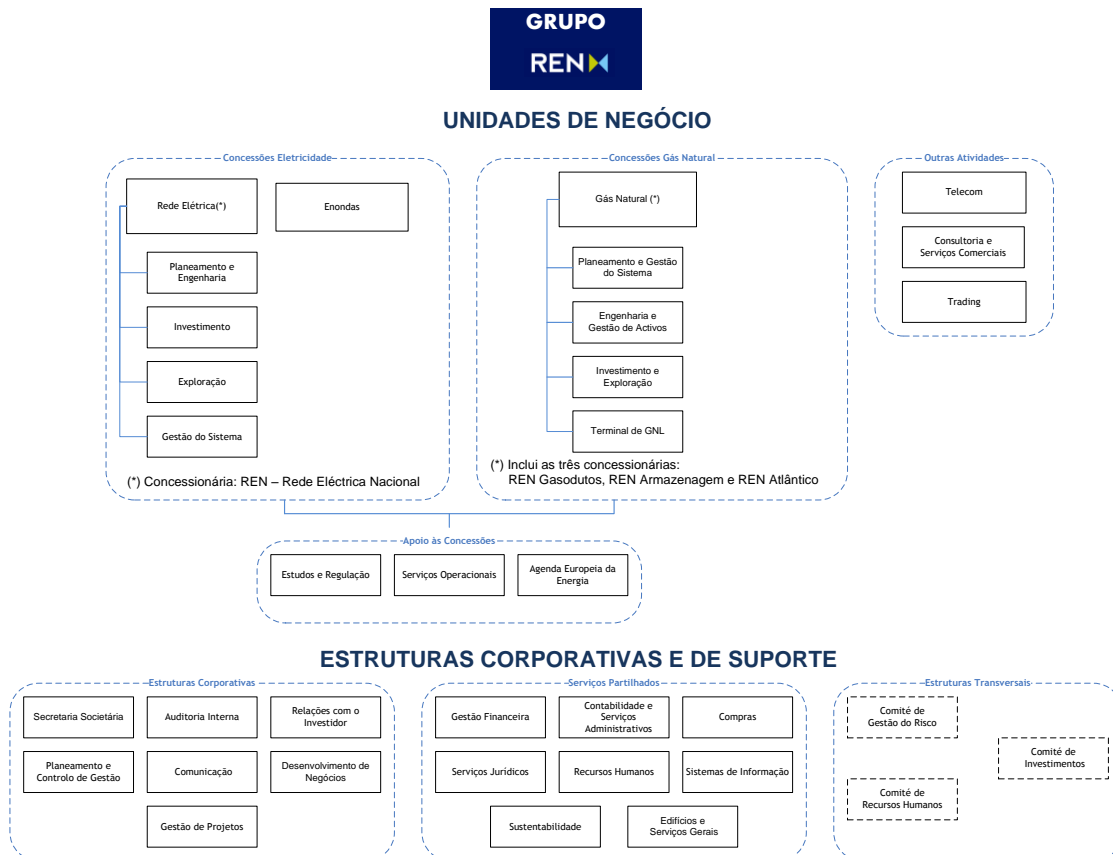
GRUPO
REN

UNIDADES DE NEGÓCIO

Concessões Eletricidade

Rede Elétrica(*)

Enondas

Planeamento e Engenharia

Investimento

Exploração

Gestão do Sistema

(*) Concessionária: REN – Rede Eléctrica Nacional

Concessões Gás Natural

Gás Natural (*)

Planeamento e Gestão do Sistema

Engenharia e Gestão de Activos

Investimento e Exploração

Terminal de GNL

(*) Inclui as três concessionárias: REN Gasodutos, REN Armazenagem e REN Atlântico

Outras Atividades

Telecom

Consultoria e Serviços Comerciais

Trading

Apoio às Concessões

Estudos e Regulação

Serviços Operacionais

Agenda Europeia da Energia

ESTRUTURAS CORPORATIVAS E DE SUPORTE

Estruturas Corporativas

Secretaria Societária

Auditoria Interna

Relações com o Investidor

Planeamento e Controlo de Gestão

Comunicação

Desenvolvimento de Negócios

Gestão de Projetos

Serviços Partilhados

Gestão Financeira

Contabilidade e Serviços Administrativos

Compras

Serviços Jurídicos

Recursos Humanos

Sistemas de Informação

Sustentabilidade

Edifícios e Serviços Gerais

Estruturas Transversais

Comité de Gestão do Risco

Comité de Investimentos

Comité de Recursos Humanos